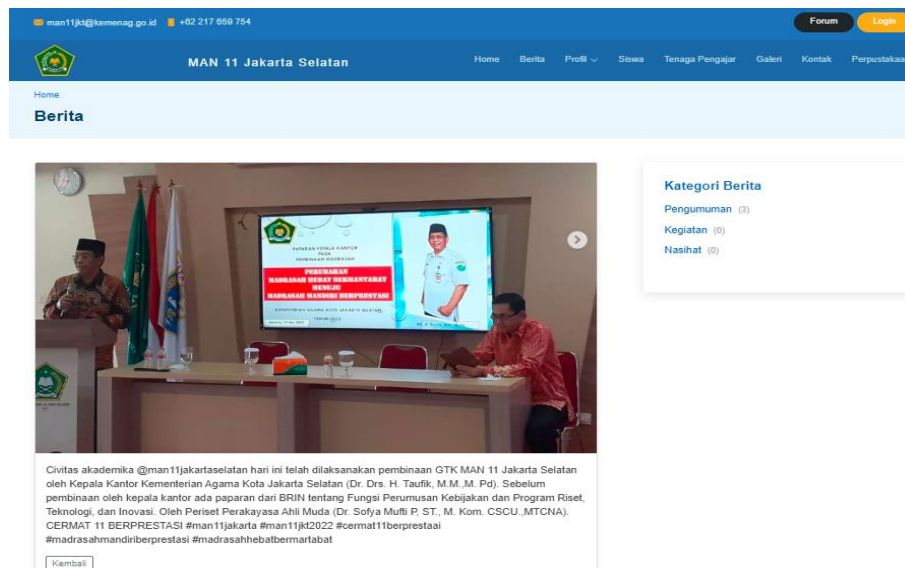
man11jkt@kemenag.go.id +82 217 659 754

Forum Login

MAN 11 Jakarta Selatan

Home Berita Profil Siswa Tenaga Pengajar Galeri Kontak Perpustakaa

Home
Berita

PAPARAN KEPALA KANTOR PADA PEMBINAAN MADRASAH

PERUBAHAN MADRASAH HEBAT BERMARTABAT MENUJU MADRASAH MANDIRI BERPRESTASI

KEMENTERIAN AGAMA KOTA JAKARTA SELATAN

Civitas akademika @man11jakartaselatan hari ini telah dilaksanakan pembinaan GTK MAN 11 Jakarta Selatan oleh Kepala Kantor Kementerian Agama Kota Jakarta Selatan (Dr. Drs. H. Taufik, M.M.,M. Pd). Sebelum pembinaan oleh kepala kantor ada paparan dari BRIN tentang Fungsi Perumusan Kebijakan dan Program Riset, Teknologi, dan Inovasi. Oleh Periset Perakayasa Ahli Muda (Dr. Sofya Mufti P, ST., M. Kom. CSCU.,MTCNA). CERMAT 11 BERPRESTASI #man11jakarta #man11jkt2022 #cermat11berprestaai #madrasahmandiriberprestasi #madrasahhebatbermartabat

Kembali

Kategori Berita
Pengumuman (3)
Kegiatan (0)
Nasihat (0)